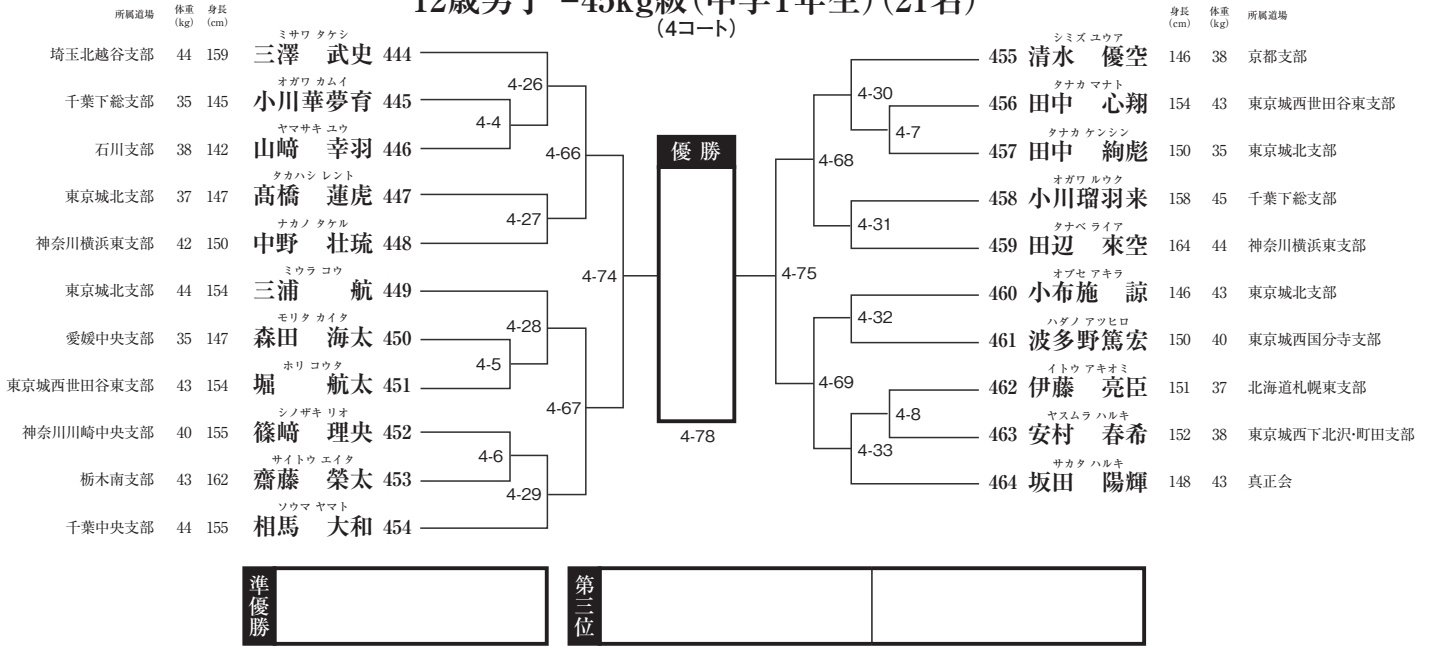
12歳男子 −45kg級（中学1年生）（21名）
（4コート）

| 所属道場 | 体重 (kg) | 身長 (cm) | 氏名 | 番号 |
|---|---|---|---|---|
| 埼玉北越谷支部 | 44 | 159 | ミサワ タケシ 三澤 武史 | 444 |
| 千葉下総支部 | 35 | 145 | オガワ カムイ 小川華夢育 | 445 |
| 石川支部 | 38 | 142 | ヤマサキ ユウ 山﨑 幸羽 | 446 |
| 東京城北支部 | 37 | 147 | タカハシ レント 髙橋 蓮虎 | 447 |
| 神奈川横浜東支部 | 42 | 150 | ナカノ タケル 中野 壮琉 | 448 |
| 東京城北支部 | 44 | 154 | ミウラ コウ 三浦 航 | 449 |
| 愛媛中央支部 | 35 | 147 | モリタ カイタ 森田 海太 | 450 |
| 東京城西世田谷東支部 | 43 | 154 | ホリ コウタ 堀 航太 | 451 |
| 神奈川川崎中央支部 | 40 | 155 | シノザキ リオ 篠﨑 理央 | 452 |
| 栃木南支部 | 43 | 162 | サイトウ エイタ 齋藤 榮太 | 453 |
| 千葉中央支部 | 44 | 155 | ソウマ ヤマト 相馬 大和 | 454 |

4-26 4-4 4-66 4-27 4-28 4-5 4-67 4-6 4-29 4-74

優 勝

4-78

4-75 4-68 4-30 4-7 4-31 4-69 4-32 4-8 4-33

| 番号 | 氏名 | 身長 (cm) | 体重 (kg) | 所属道場 |
|---|---|---|---|---|
| 455 | シミズ ユウア 清水 優空 | 146 | 38 | 京都支部 |
| 456 | タナカ マナト 田中 心翔 | 154 | 43 | 東京城西世田谷東支部 |
| 457 | タナカ ケンシン 田中 絢彪 | 150 | 35 | 東京城北支部 |
| 458 | オガワ ルウク 小川瑠羽来 | 158 | 45 | 千葉下総支部 |
| 459 | タナベ ライア 田辺 來空 | 164 | 44 | 神奈川横浜東支部 |
| 460 | オブセ アキラ 小布施 諒 | 146 | 43 | 東京城北支部 |
| 461 | ハダノ アツヒロ 波多野篤宏 | 150 | 40 | 東京城西国分寺支部 |
| 462 | イトウ アキオミ 伊藤 亮臣 | 151 | 37 | 北海道札幌東支部 |
| 463 | ヤスムラ ハルキ 安村 春希 | 152 | 38 | 東京城西下北沢・町田支部 |
| 464 | サカタ ハルキ 坂田 陽輝 | 148 | 43 | 真正会 |

準優勝

第三位